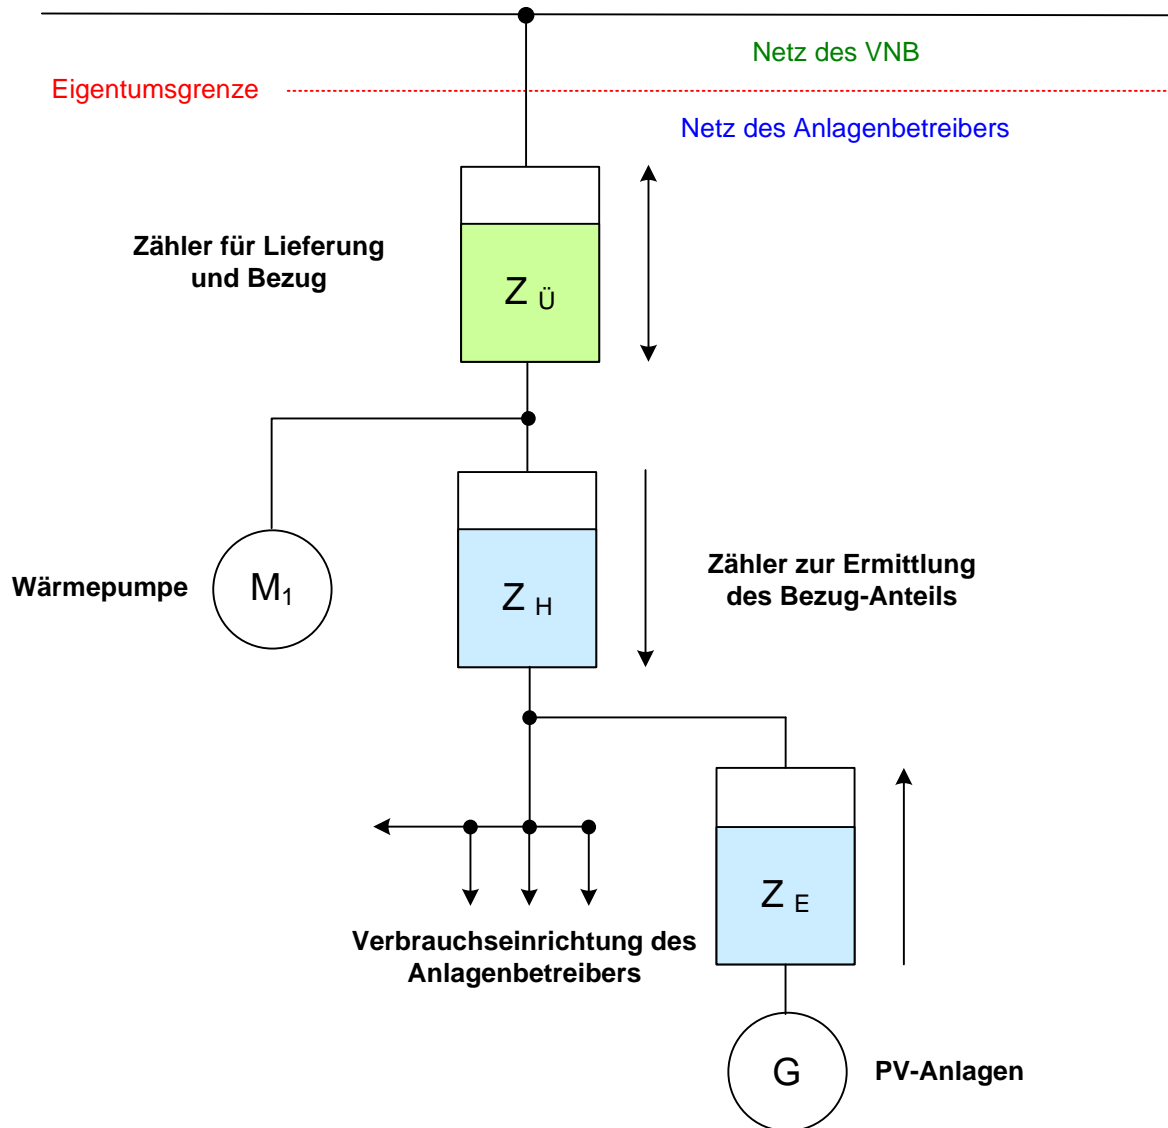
Netz des VNB

Eigentumsgrenze

Netz des Anlagenbetreibers

Zähler für Lieferung und Bezug

$Z_{Ü}$

Wärmepumpe

$M_1$

$Z_{H}$

Zähler zur Ermittlung des Bezug-Anteils

$Z_{E}$

Verbrauchseinrichtung des Anlagenbetreibers

G

PV-Anlagen